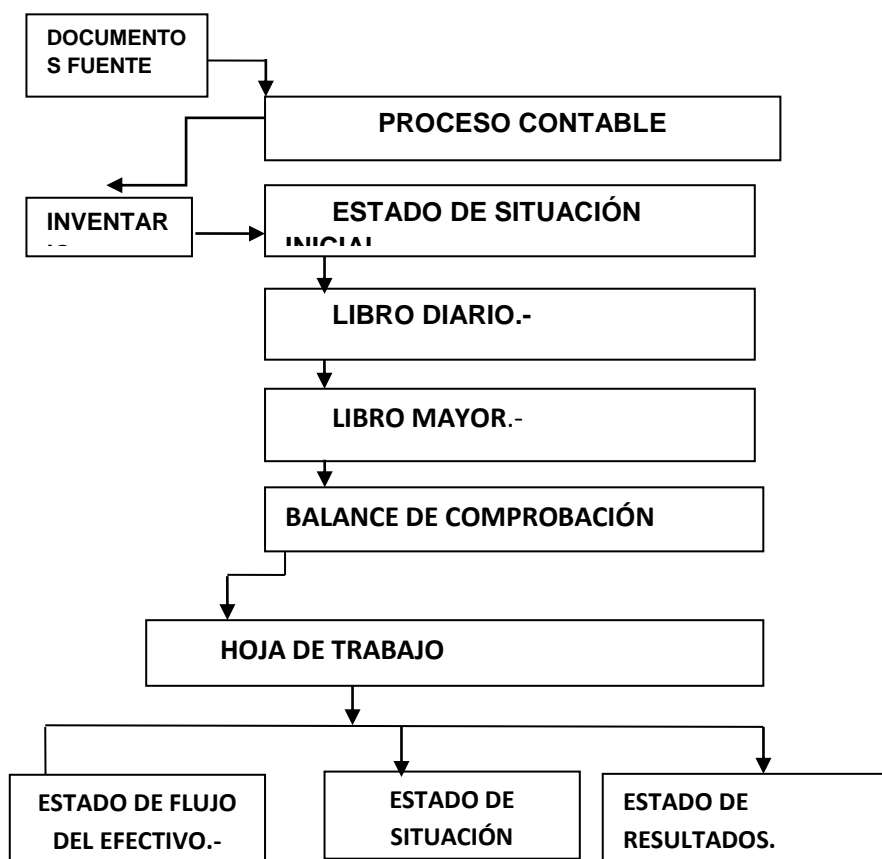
DOCUMENTO
S FUENTE

PROCESO CONTABLE

INVENTAR
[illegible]

ESTADO DE SITUACIÓN
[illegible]

LIBRO DIARIO.-

LIBRO MAYOR.-

BALANCE DE COMPROBACIÓN

HOJA DE TRABAJO

ESTADO DE FLUJO DEL EFECTIVO.-

ESTADO DE SITUACIÓN

ESTADO DE RESULTADOS.